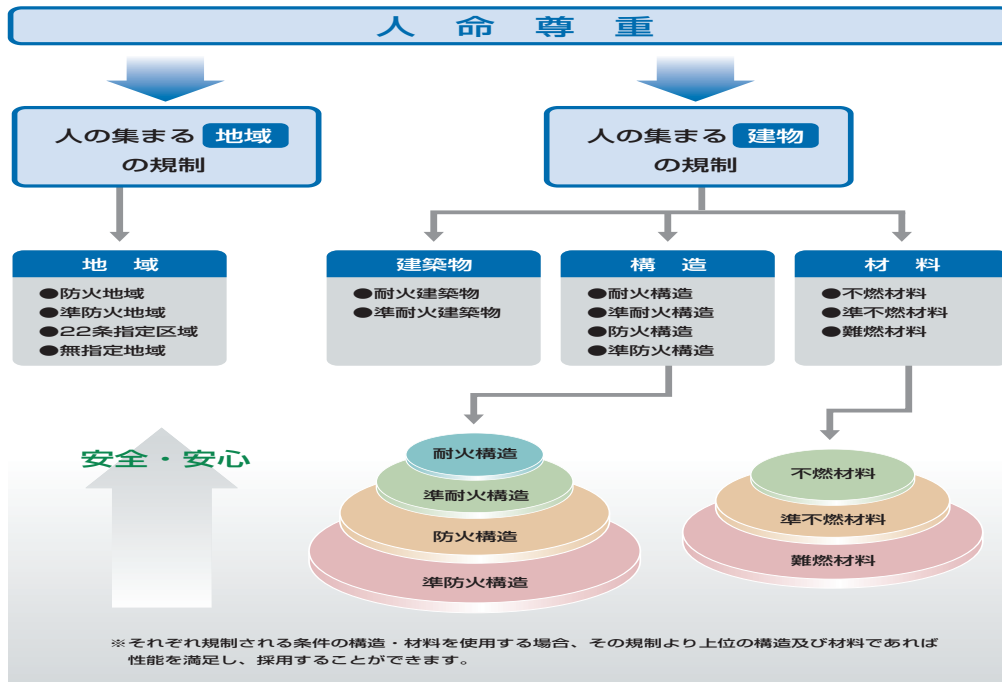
人 命 尊 重

人の集まる 地域 の規制

人の集まる 建物 の規制

地 域
●防火地域
●準防火地域
●22条指定区域
●無指定地域

建築物
●耐火建築物
●準耐火建築物

構 造
●耐火構造
●準耐火構造
●防火構造
●準防火構造

材 料
●不燃材料
●準不燃材料
●難燃材料

安全・安心

耐火構造
準耐火構造
防火構造
準防火構造

不燃材料
準不燃材料
難燃材料

※それぞれ規制される条件の構造・材料を使用する場合、その規制より上位の構造及び材料であれば性能を満足し、採用することができます。